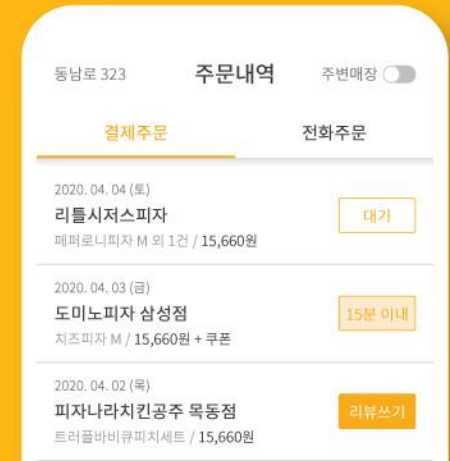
동남로 323
주문내역
주변매장

결제주문
전화주문

2020. 04. 04 (토)
리틀시저스피자
페퍼로니피자 M 외 1건 / 15,660원
대기

2020. 04. 03 (금)
도미노피자 삼성점
치즈피자 M / 15,660원 + 쿠폰
15분 이내

2020. 04. 02 (목)
피자나라치킨공주 목동점
트러플바비큐피치세트 / 15,660원
리뷰쓰기